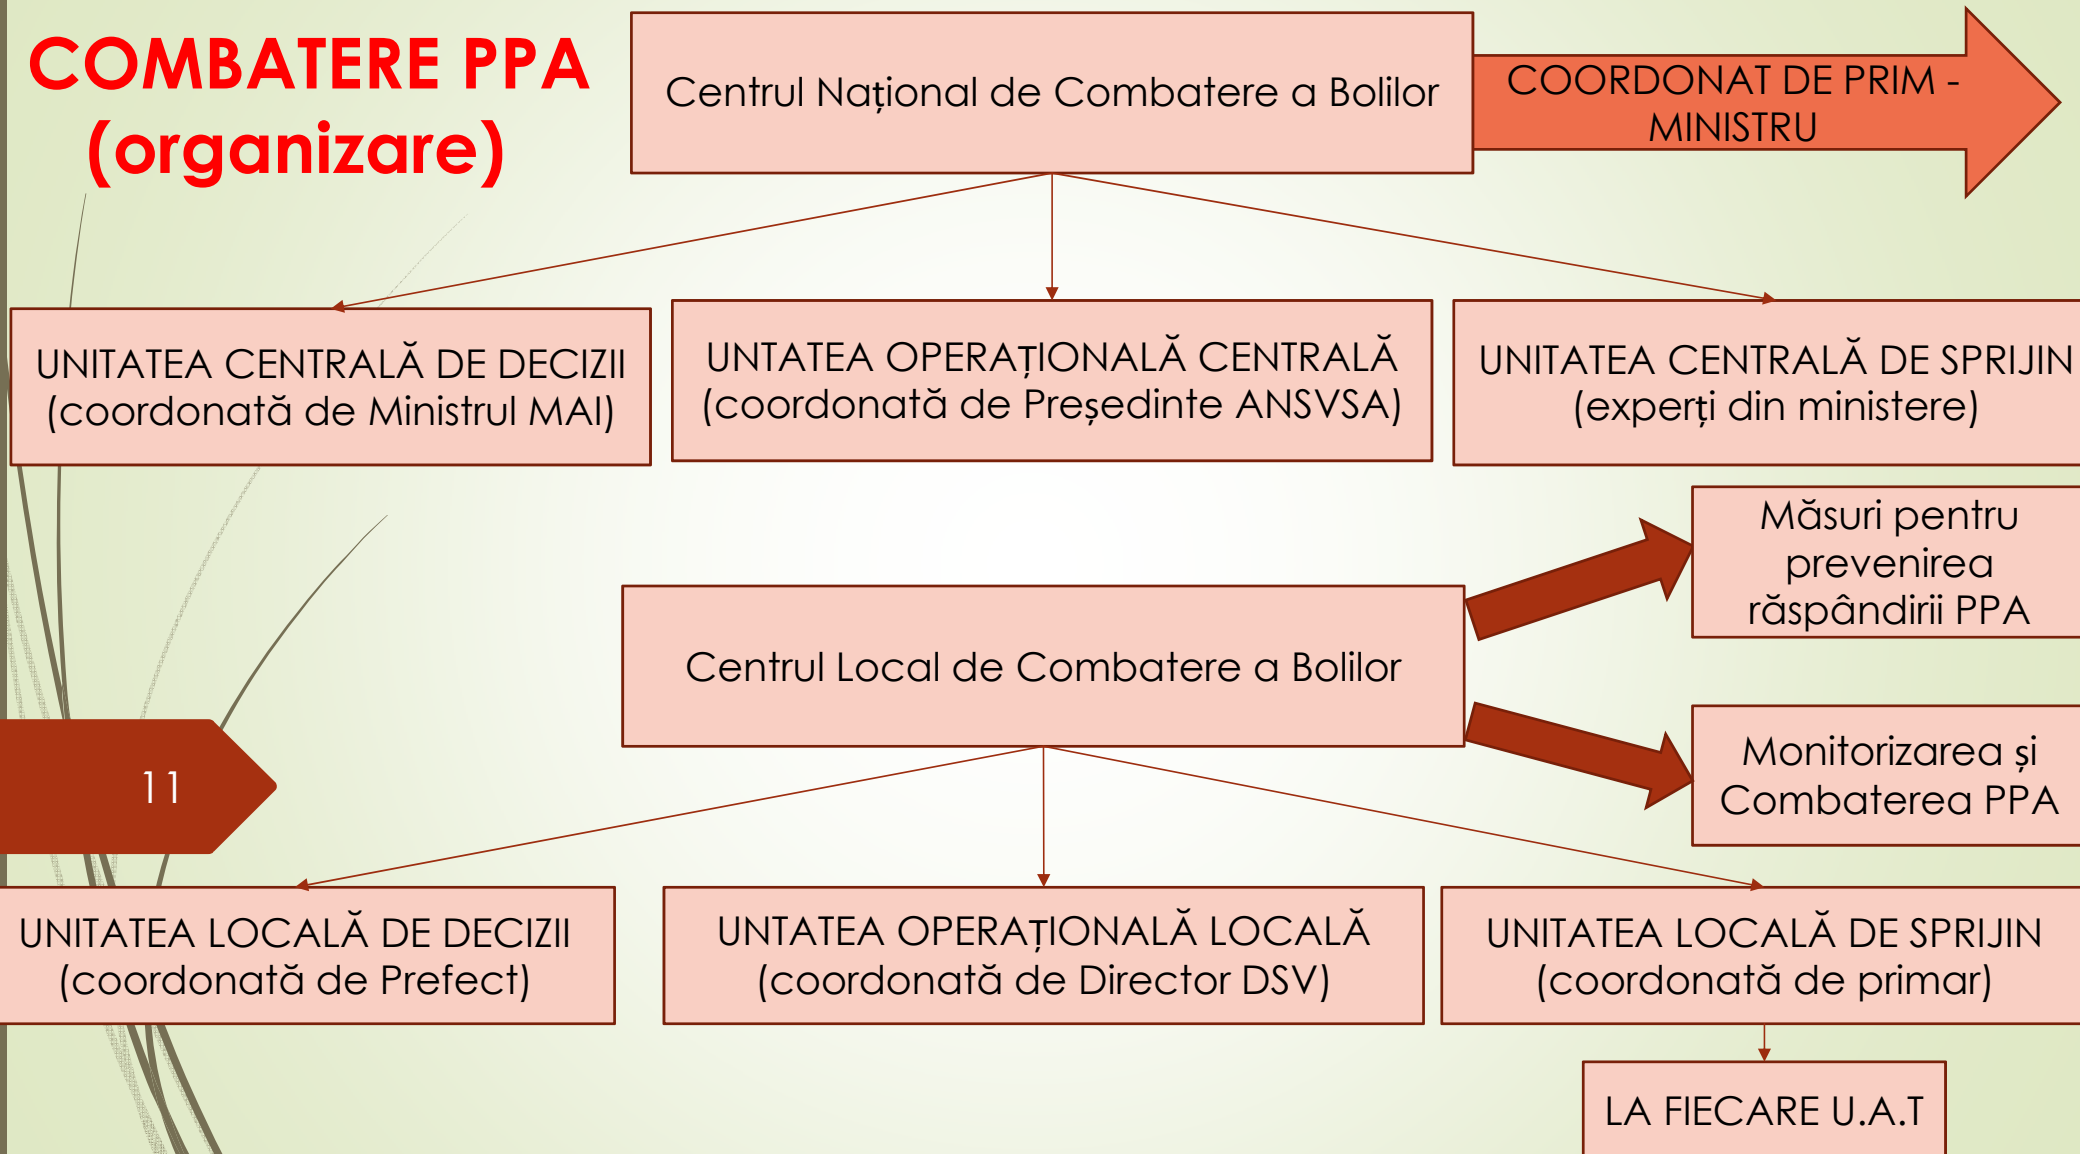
COMBATERE PPA (organizare)

Centrul Național de Combatere a Bolilor

COORDONAT DE PRIM - MINISTRU

UNITATEA CENTRALĂ DE DECIZII (coordonată de Ministrul MAI)

UNTATEA OPERAȚIONALĂ CENTRALĂ (coordonată de Președinte ANSVSA)

UNITATEA CENTRALĂ DE SPRIJIN (experți din ministere)

Măsuri pentru prevenirea răspândirii PPA

Centrul Local de Combatere a Bolilor

Monitorizarea și Combaterea PPA

11

UNITATEA LOCALĂ DE DECIZII (coordonată de Prefect)

UNTATEA OPERAȚIONALĂ LOCALĂ (coordonată de Director DSV)

UNITATEA LOCALĂ DE SPRIJIN (coordonată de primar)

LA FIECARE U.A.T